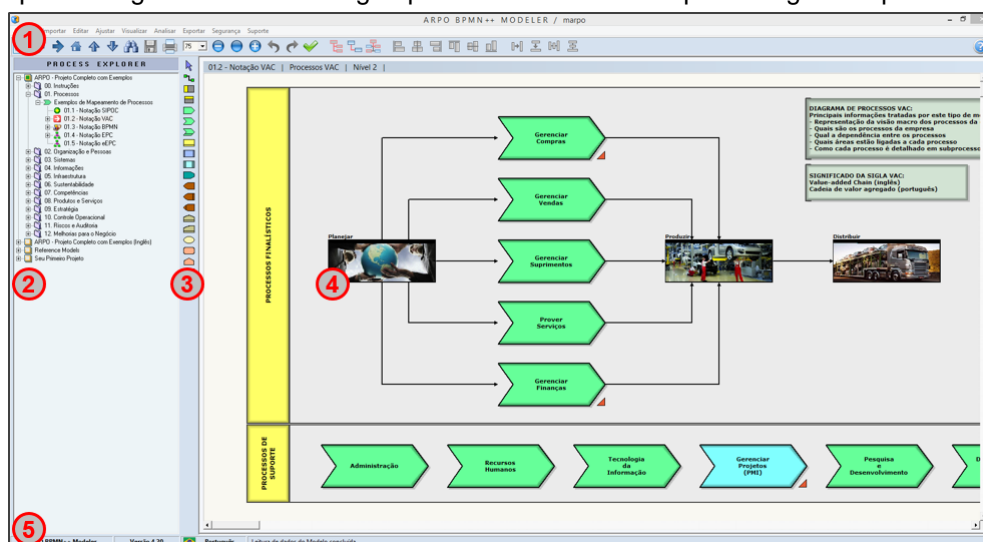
1
Importar Editar Ajustar Visualizar Analisar Exportar Segurança Suporte
ARPO BPMN++ MODELER / marpo
75

PROCESS EXPLORER
ARPO - Projeto Completo com Exemplos
00. Instruções
01. Processos
Exemplos de Mapeamento de Processos
01.1 - Notação SIPOC
01.2 - Notação VAC
01.3 - Notação BPMN
01.4 - Notação EPC
01.5 - Notação eEPC
02. Organização e Pessoas
03. Sistemas
04. Informações
05. Infraestrutura
06. Sustentabilidade
07. Competências
08. Produtos e Serviços
09. Estratégia
10. Controle Operacional
11. Riscos e Auditoria
12. Melhorias para o Negócio
ARPO - Projeto Completo com Exemplos (Inglês)
Reference Models
Seu Primeiro Projeto

2
3

01.2 - Notação VAC | Processos VAC | Nível 2 |

PROCESSOS FINALÍSTICOS
Planejar
4
Gerenciar Compras
Gerenciar Vendas
Gerenciar Suprimentos
Prover Serviços
Gerenciar Finanças
Produzir
Distribuir

DIAGRAMA DE PROCESSOS VAC:
Principais informações tratadas por este tipo de m
- Representação da visão macro dos processos da
- Quais são os processos da empresa
- Qual a dependência entre os processos
- Quais áreas estão ligadas a cada processo
- Como cada processo é detalhado em subprocess

SIGNIFICADO DA SIGLA VAC:
Value-added Chain (inglês)
Cadeia de valor agregado (português)

PROCESSOS DE SUPORTE
Administração
Recursos Humanos
Tecnologia da Informação
Gerenciar Projetos (PMI)
Pesquisa e Desenvolvimento
D

5
BPMN++ Modeler
Versão 4.20
Português
Leitura de dados do Modelo concluída